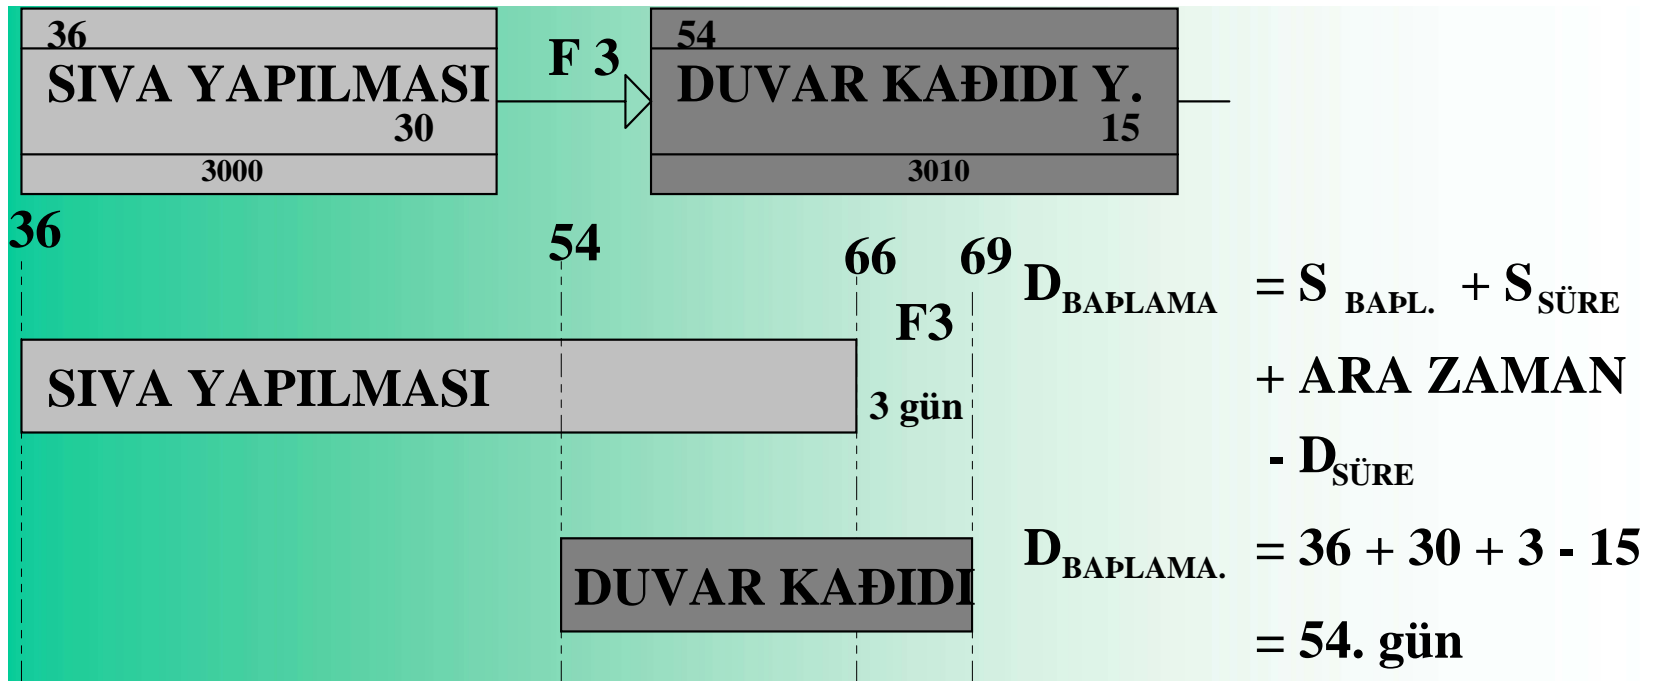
36
SIVA YAPILMASI
30
3000

F 3

54
DUVAR KAĐIDI Y.
15
3010

36

54

66

69

F3

SIVA YAPILMASI

3 gün

DUVAR KAĐIDI

$D_{BAÞLAMA}$ = $S_{BAÞL.}$ + $S_{SÜRE}$
+ ARA ZAMAN
- $D_{SÜRE}$

$D_{BAÞLAMA.}$ = 36 + 30 + 3 - 15
= 54. gün